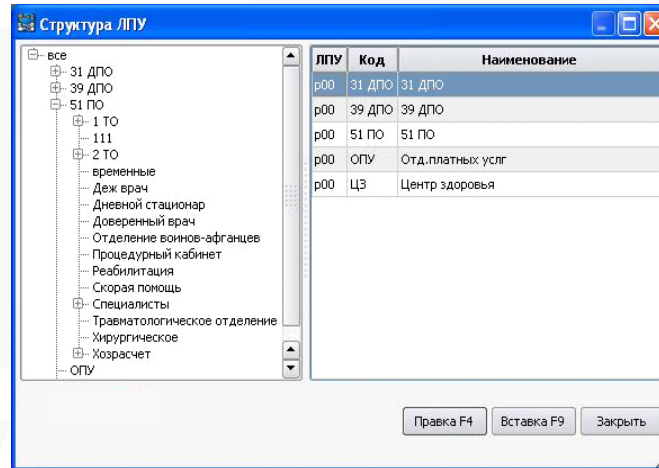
Структура ЛПУ

все
31 ДПО
39 ДПО
51 ПО
1 ТО
111
2 ТО
временные
Деж врач
Дневной стационар
Доверенный врач
Отделение воинов-афганцев
Процедурный кабинет
Реабилитация
Скорая помощь
Специалисты
Травматологическое отделение
Хирургическое
Хозрасчет
ОПУ

| ЛПУ | Код | Наименование |
|---|---|---|
| р00 | 31 ДПО | 31 ДПО |
| р00 | 39 ДПО | 39 ДПО |
| р00 | 51 ПО | 51 ПО |
| р00 | ОПУ | Отд.платных услг |
| р00 | ЦЗ | Центр здоровья |

Правка F4
Вставка F9
Закрыть